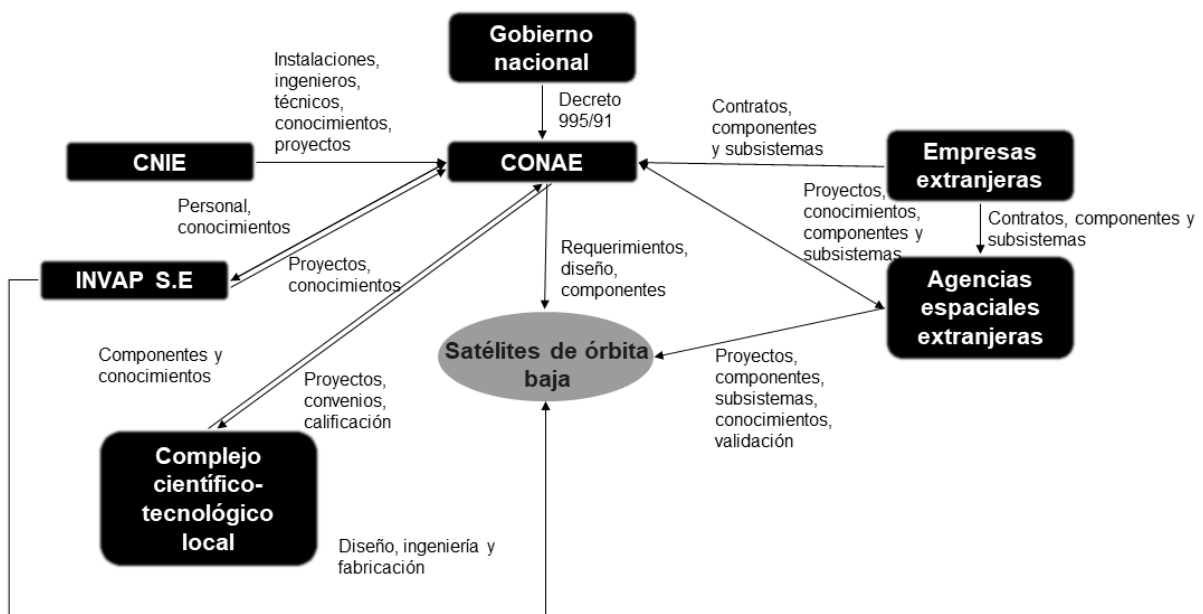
Gobierno nacional

Instalaciones, ingenieros, técnicos, conocimientos, proyectos

Decreto 995/91

Contratos, componentes y subsistemas

CNIE

CONAE

Empresas extranjeras

Personal, conocimientos

Proyectos, conocimientos, componentes y subsistemas

Contratos, componentes y subsistemas

INVAP S.E

Proyectos, conocimientos

Requerimientos, diseño, componentes

Agencias espaciales extranjeras

Componentes y conocimientos

Satélites de órbita baja

Proyectos, convenios, calificación

Proyectos, componentes, subsistemas, conocimientos, validación

Complejo científico-tecnológico local

Diseño, ingeniería y fabricación